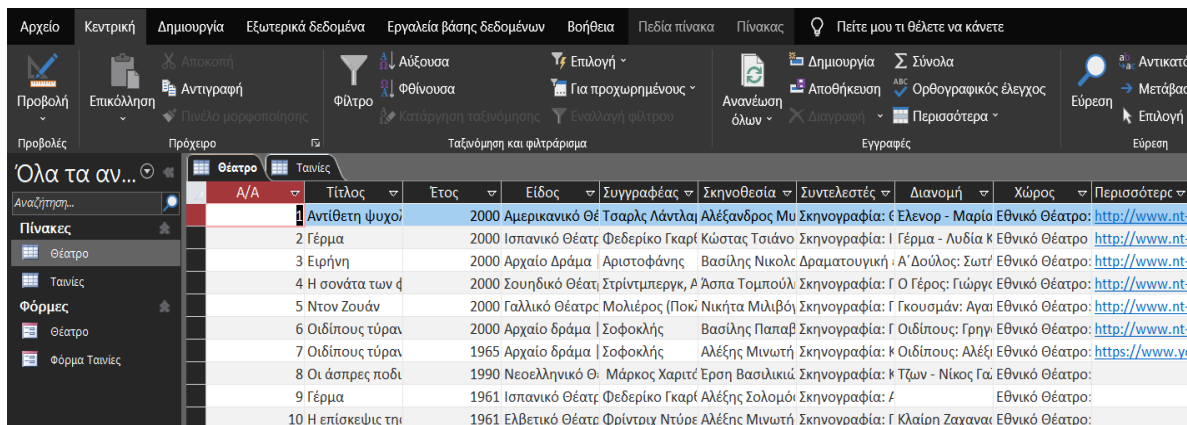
Αρχείο Κεντρική Δημιουργία Εξωτερικά δεδομένα Εργαλεία βάσης δεδομένων Βοήθεια Πεδία πίνακα Πίνακας Πείτε μου τι θέλετε να κάνετε

Προβολή Επικόλληση Αποκοπή Αντιγραφή Πινέλο μορφοποίησης Φίλτρο Αύξουσα Φθίνουσα Κατάργηση ταξινόμησης Επιλογή Για προχωρημένους Εναλλαγή φίλτρου Ανανέωση όλων Δημιουργία Αποθήκευση Διαγραφή Σύνολα Ορθογραφικός έλεγχος Περισσότερα Εύρεση Αντικατά Μετάβα Επιλογή

Προβολές Πρόχειρο Ταξινόμηση και φιλτράρισμα Εγγραφές Εύρεση

Όλα τα αν...
Αναζήτηση...
Πίνακες
Θέατρο
Ταινίες
Φόρμες
Θέατρο
Φόρμα Ταινίες

Θέατρο Ταινίες

| Α/Α | Τίτλος | Έτος | Είδος | Συγγραφέας | Σκηνοθεσία | Συντελεστές | Διανομή | Χώρος | Περισσότερ |
|---|---|---|---|---|---|---|---|---|---|
| 1 | Αντίθετη ψυχολ | 2000 | Αμερικανικό Θέ | Τσαρλς Λάντλα | Αλέξανδρος Μυ | Σκηνογραφία: ( | Έλενορ - Μαρία | Εθνικό Θέατρο: | http://www.nt- |
| 2 | Γέρμα | 2000 | Ισπανικό Θέατρ | Φεδερίκο Γκαρί | Κώστας Τσιάνο | Σκηνογραφία: Ι | Γέρμα - Λυδία Κ | Εθνικό Θέατρο | http://www.nt- |
| 3 | Ειρήνη | 2000 | Αρχαίο Δράμα | | Αριστοφάνης | Βασίλης Νικολ | Δραματουργική | Α΄Δούλος: Σωτ | Εθνικό Θέατρο: | http://www.nt- |
| 4 | Η σονάτα των ( | 2000 | Σουηδικό Θέατ | Στρίντμπεργκ, Α | Άσπα Τομπούλ | Σκηνογραφία: Γ | Ο Γέρος: Γιώργο | Εθνικό Θέατρο: | http://www.nt- |
| 5 | Ντον Ζουάν | 2000 | Γαλλικό Θέατρο | Μολιέρος (Ποκ | Νικήτα Μιλιβόι | Σκηνογραφία: Γ | Γκουσμάν: Αγα | Εθνικό Θέατρο: | http://www.nt- |
| 6 | Οιδίπους τύραν | 2000 | Αρχαίο δράμα | | Σοφοκλής | Βασίλης Παπαβ | Σκηνογραφία: Γ | Οιδίπους: Γρηγ | Εθνικό Θέατρο: | http://www.nt- |
| 7 | Οιδίπους τύραν | 1965 | Αρχαίο δράμα | | Σοφοκλής | Αλέξης Μινωτή | Σκηνογραφία: Κ | Οιδίπους: Αλέξ | Εθνικό Θέατρο: | https://www.yo |
| 8 | Οι άσπρες ποδι | 1990 | Νεοελληνικό Θ | Μάρκος Χαριτό | Έρση Βασιλικιώ | Σκηνογραφία: Κ | Τζων - Νίκος Γα | Εθνικό Θέατρο: | |
| 9 | Γέρμα | 1961 | Ισπανικό Θέατρ | Φεδερίκο Γκαρί | Αλέξης Σολομό | Σκηνογραφία: Α | | Εθνικό Θέατρο: | |
| 10 | Η επίσκεψις της | 1961 | Ελβετικό Θέατρ | Φρίντριχ Ντύρε | Αλέξης Μινωτή | Σκηνογραφία: Γ | Κλαίρη Ζαχανα | Εθνικό Θέατρο: | |